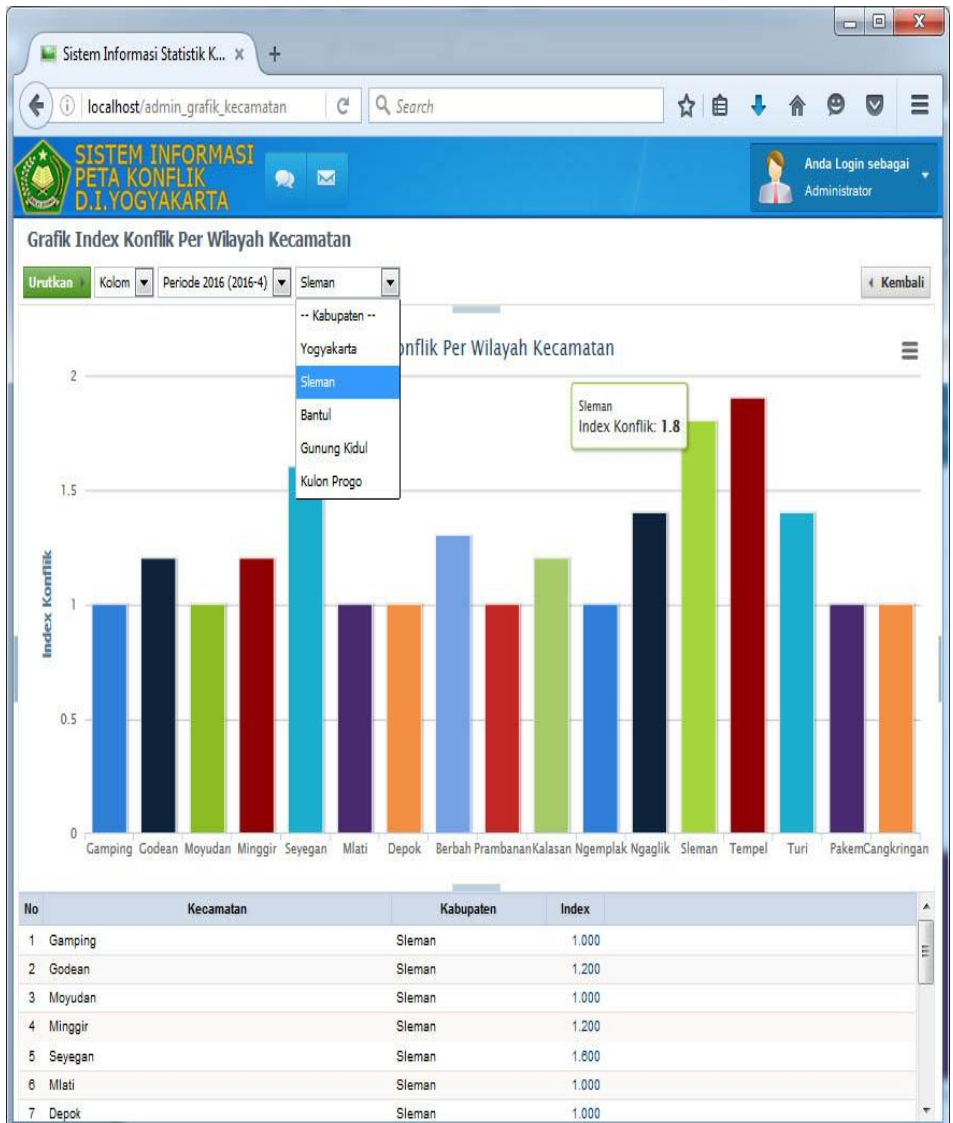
Sistem Informasi Statistik K... ×

localhost/admin_grafik_kecamatan

Search

SISTEM INFORMASI
PETA KONFLIK
D.I.YOGYAKARTA

Anda Login sebagai
Administrator

Grafik Index Konflik Per Wilayah Kecamatan

Urutkan | Kolom | Periode 2016 (2016-4) | Sleman

Kembali

-- Kabupaten --
Yogyakarta
Sleman
Bantul
Gunung Kidul
Kulon Progo

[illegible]nflik Per Wilayah Kecamatan

Sleman
Index Konflik: 1.8

Index Konflik

2
1.5
1
0.5
0

Gamping Godean Moyudan Minggir Seyegan Mlati Depok Berbah Prambanan Kalasan Ngemplak Ngaglik Sleman Tempel Turi Pakem Cangkringan

| No | Kecamatan | Kabupaten | Index |
|---|---|---|---|
| 1 | Gamping | Sleman | 1.000 |
| 2 | Godean | Sleman | 1.200 |
| 3 | Moyudan | Sleman | 1.000 |
| 4 | Minggir | Sleman | 1.200 |
| 5 | Seyegan | Sleman | 1.600 |
| 6 | Mlati | Sleman | 1.000 |
| 7 | Depok | Sleman | 1.000 |